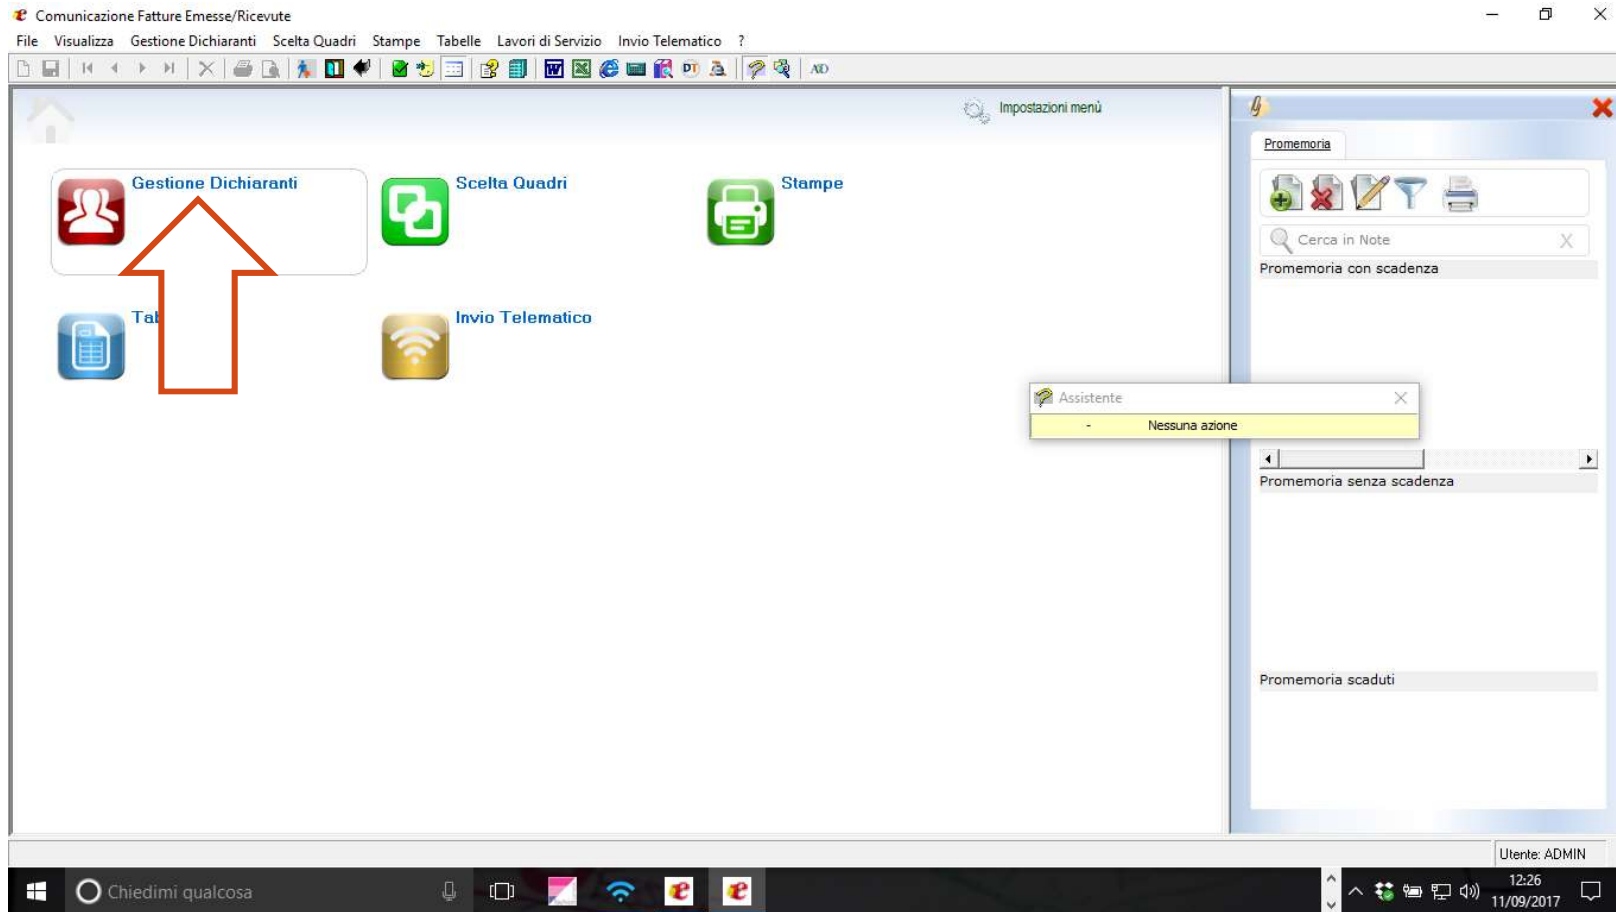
Comunicazione Fatture Emesse/Ricevute

File Visualizza Gestione Dichiaranti Scelta Quadri Stampe Tabelle Lavori di Servizio Invio Telematico ?

AD

Impostazioni menù

Gestione Dichiaranti

Scelta Quadri

Stampe

Tab

Invio Telematico

Promemoria

Cerca in Note

Promemoria con scadenza

Assistente

- Nessuna azione

Promemoria senza scadenza

Promemoria scaduti

Utente: ADMIN

Chiedimi qualcosa

12:26
11/09/2017